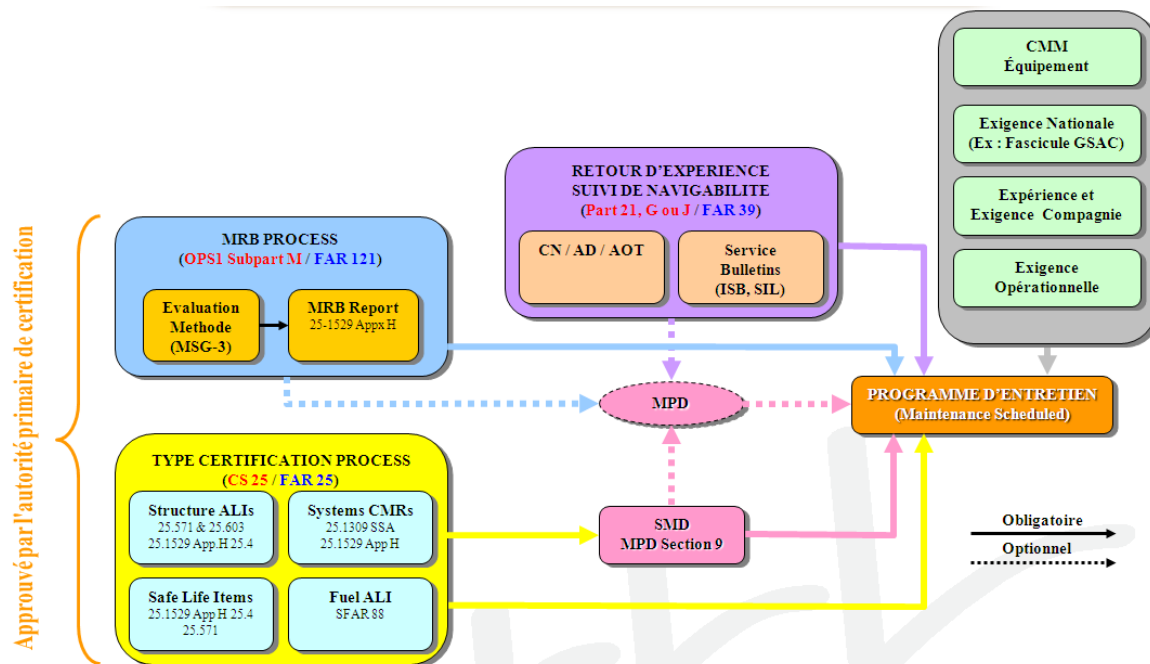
Approuvé par l'autorité primaire de certification

MRB PROCESS
(OPS1 Subpart M / FAR 121)

Evaluation Methode (MSG-3)

MRB Report
25-1529 Appx H

RETOUR D'EXPERIENCE
SUIVI DE NAVIGABILITE
(Part 21, G ou J / FAR 39)

CN / AD / AOT

Service Bulletins (ISB, SIL)

CMM
Équipement

Exigence Nationale
(Ex : Fascicule GSAC)

Expérience et Exigence Compagnie

Exigence Opérationnelle

MPD

PROGRAMME D'ENTRETIEN
(Maintenance Scheduled)

TYPE CERTIFICATION PROCESS
(CS 25 / FAR 25)

Structure ALIs
25.571 & 25.603
25.1529 App.H 25.4

Systems CMRs
25.1309 SSA
25.1529 App H

Safe Life Items
25.1529 App H 25.4
25.571

Fuel ALI
SFAR 88

SMD
MPD Section 9

Obligatoire

Optionnel